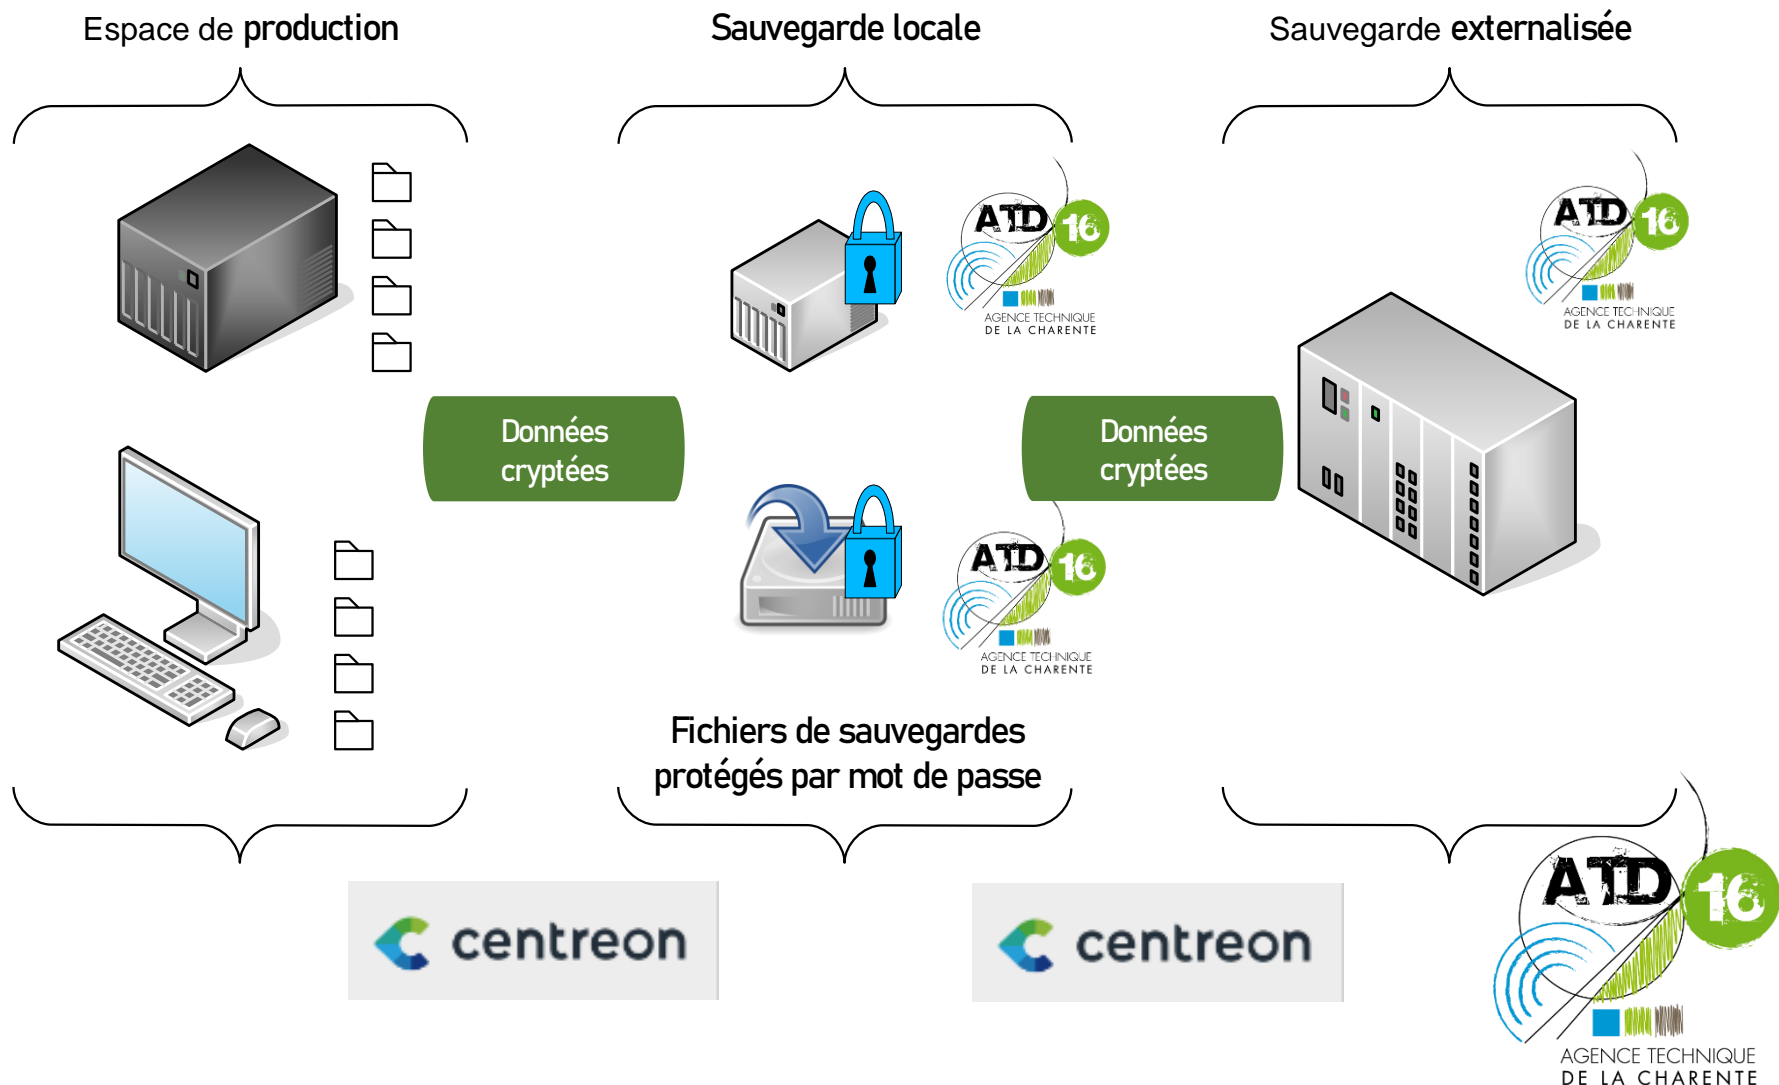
Espace de production

Sauvegarde locale

Sauvegarde externalisée

ATD 16
AGENCE TECHNIQUE
DE LA CHARENTE

ATD 16
AGENCE TECHNIQUE
DE LA CHARENTE

Données cryptées

Données cryptées

ATD 16
AGENCE TECHNIQUE
DE LA CHARENTE

Fichiers de sauvegardes protégés par mot de passe

centreon

centreon

ATD 16
AGENCE TECHNIQUE
DE LA CHARENTE